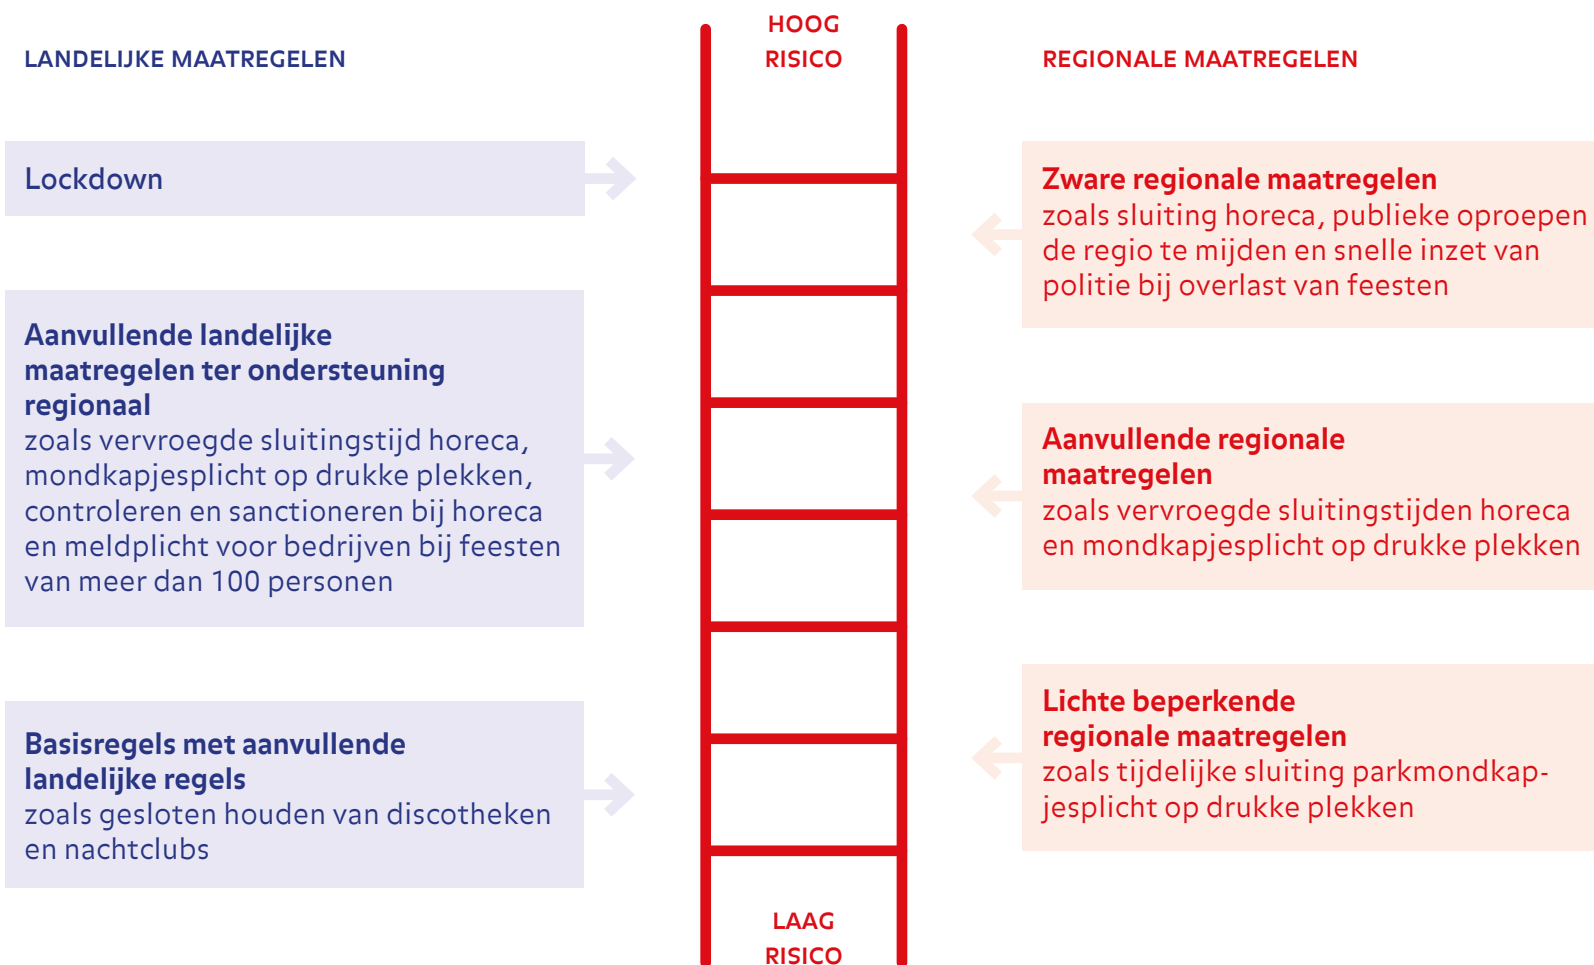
LANDELIJKE MAATREGELEN

HOOG RISICO

REGIONALE MAATREGELEN

Lockdown

Zware regionale maatregelen
zoals sluiting horeca, publieke oproepen de regio te mijden en snelle inzet van politie bij overlast van feesten

Aanvullende landelijke maatregelen ter ondersteuning regionaal
zoals vervroegde sluitingstijd horeca, mondkapjesplicht op drukke plekken, controleren en sanctioneren bij horeca en meldplicht voor bedrijven bij feesten van meer dan 100 personen

Aanvullende regionale maatregelen
zoals vervroegde sluitingstijden horeca en mondkapjesplicht op drukke plekken

Basisregels met aanvullende landelijke regels
zoals gesloten houden van discotheken en nachtclubs

Lichte beperkende regionale maatregelen
zoals tijdelijke sluiting parkmondkapjesplicht op drukke plekken

LAAG RISICO